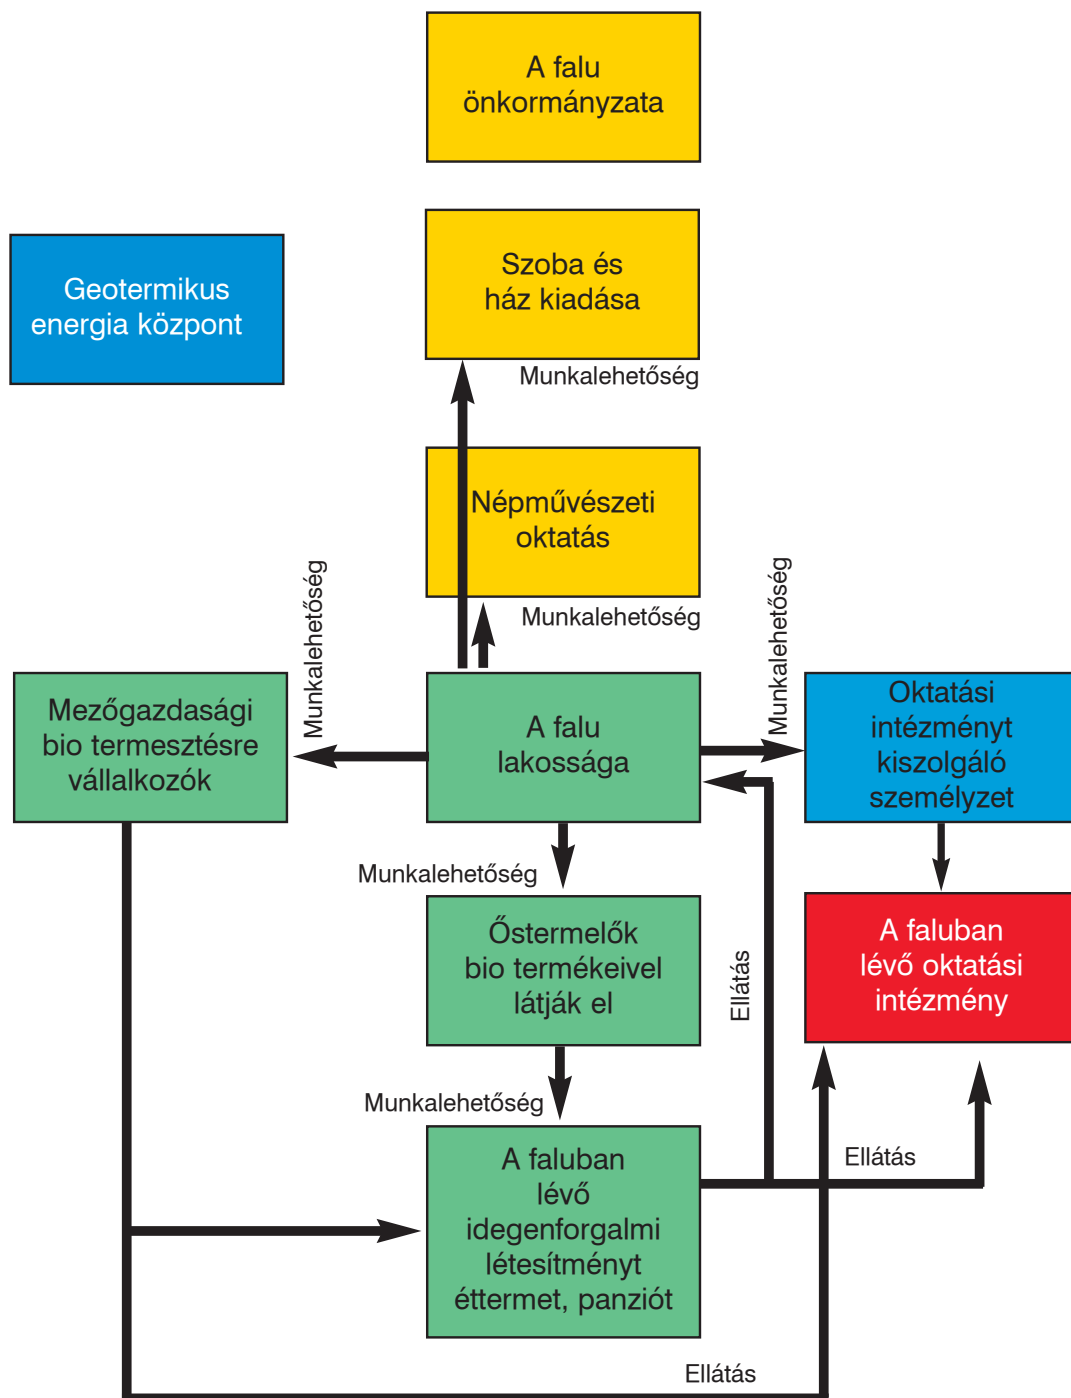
A falu önkormányzata

Geotermikus energia központ

Szoba és ház kiadása

Munkalehetőség

Népművészeti oktatás

Munkalehetőség

Munkalehetőség

Munkalehetőség

Mezőgazdasági bio termesztésre vállalkozók

A falu lakossága

Oktatási intézményt kiszolgáló személyzet

Munkalehetőség

Őstermelők bio termékeivel látják el

Ellátás

A faluban lévő oktatási intézmény

Munkalehetőség

A faluban lévő idegenforgalmi létesítményt éttermet, panziót

Ellátás

Ellátás